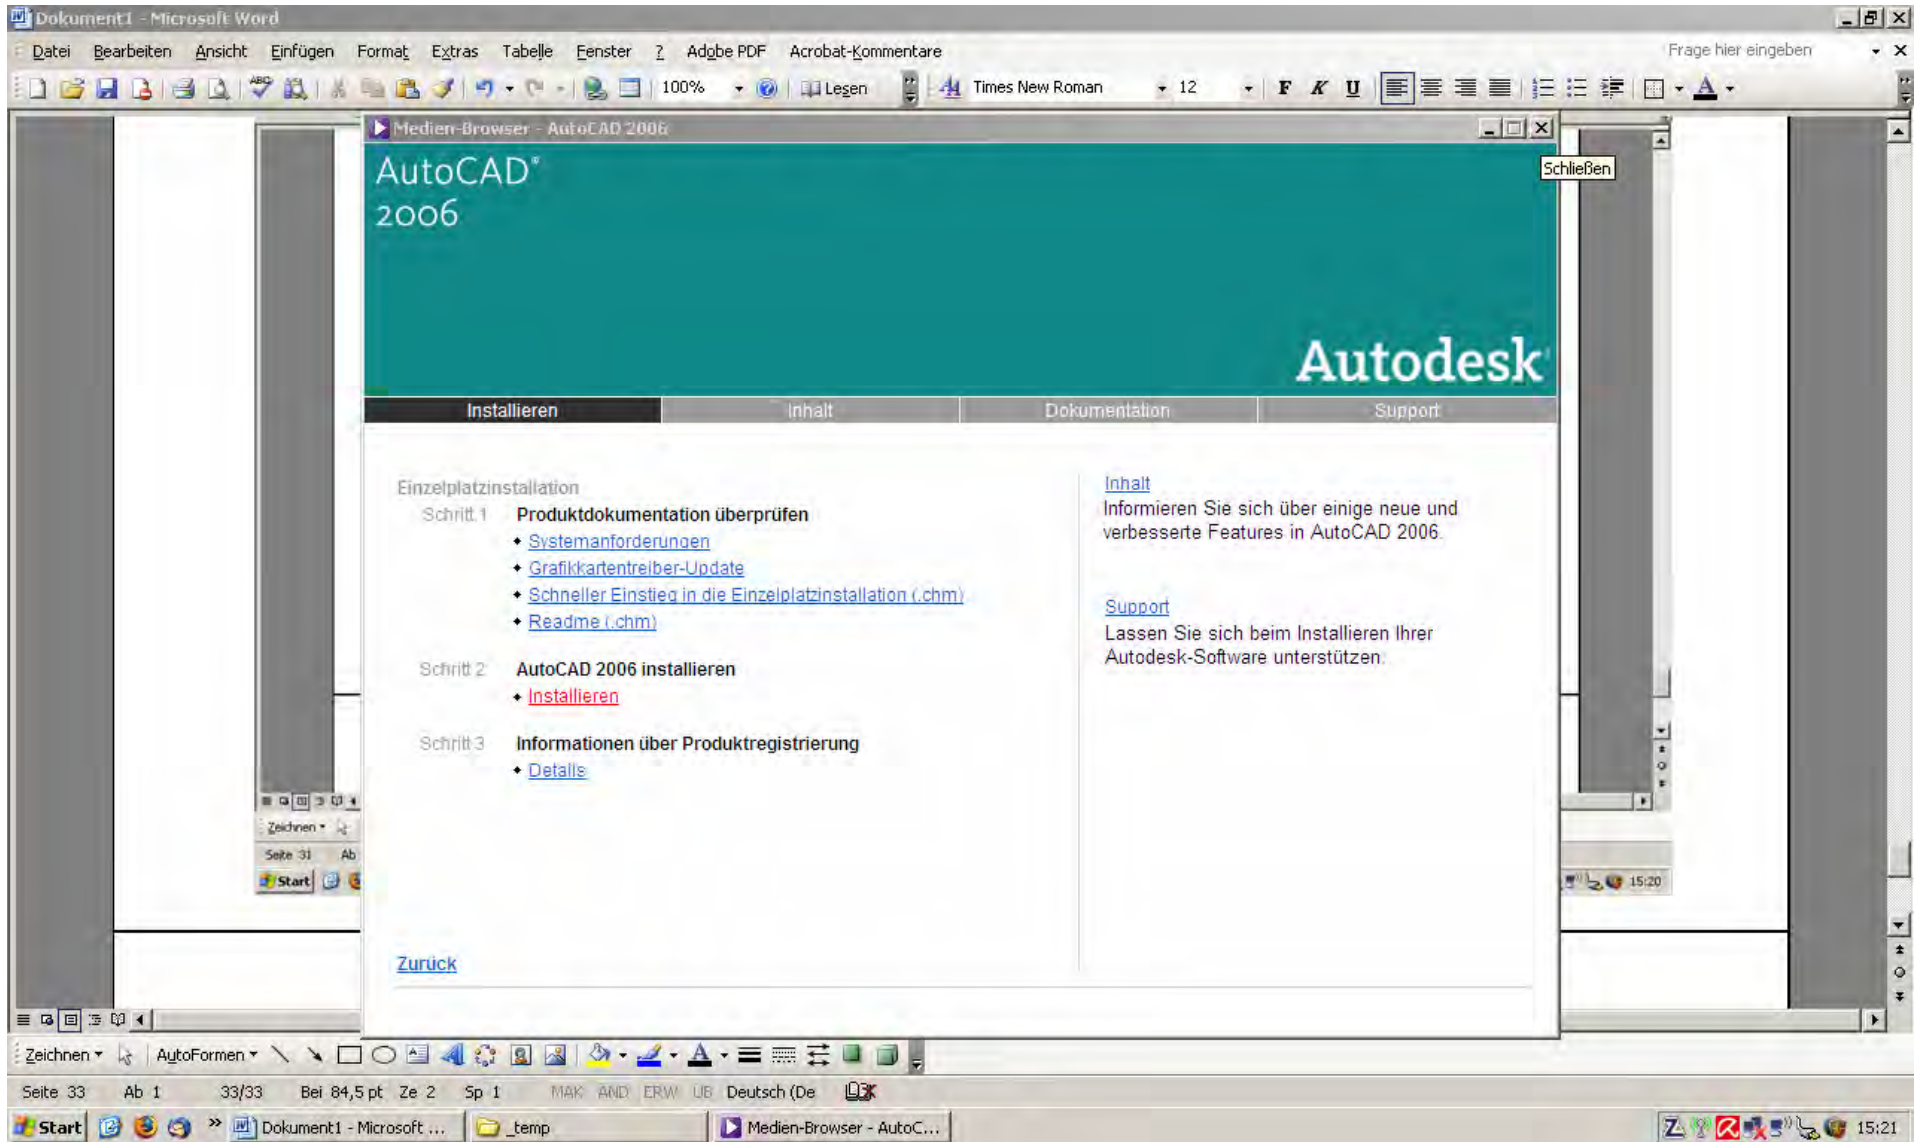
Dokument1 - Microsoft Word

Datei Bearbeiten Ansicht Einfügen Format Extras Tabelle Fenster ? Adobe PDF Acrobat-Kommentare

Frage hier eingeben

100% Lesen Times New Roman 12

Medien-Browser - AutoCAD 2006

Schließen

AutoCAD® 2006

Autodesk®

Installieren | Inhalt | Dokumentation | Support

Einzelplatzinstallation

Schritt 1 Produktdokumentation überprüfen
• Systemanforderungen
• Grafikkartentreiber-Update
• Schneller Einstieg in die Einzelplatzinstallation (.chm)
• Readme (.chm)

Schritt 2 AutoCAD 2006 installieren
• Installieren

Schritt 3 Informationen über Produktregistrierung
• Details

Zurück

Inhalt
Informieren Sie sich über einige neue und verbesserte Features in AutoCAD 2006.

Support
Lassen Sie sich beim Installieren Ihrer Autodesk-Software unterstützen.

Zeichnen AutoFormen

Seite 33 Ab 1 33/33 Bei 84,5 pt Ze 2 Sp 1 MAK ÄND ERW ÜB Deutsch (De

Zeichnen
Seite 31 Ab
Start
15:20

Start Dokument1 - Microsoft ... _temp Medien-Browser - AutoC... 15:21